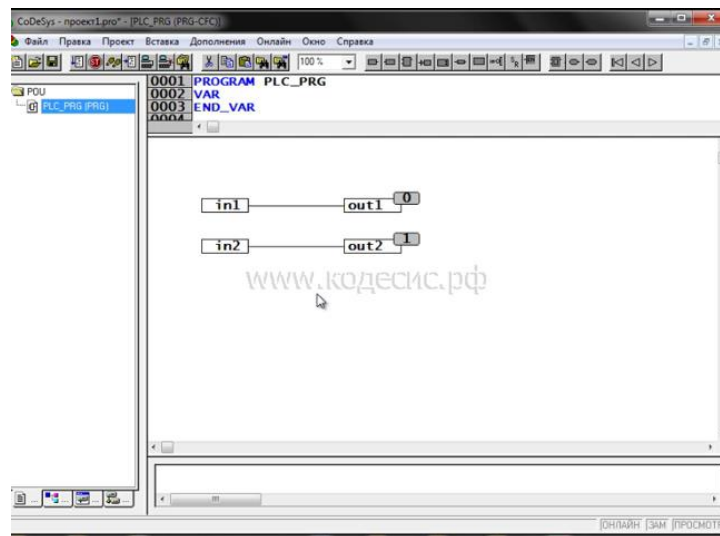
CoDeSys - проект1.pro* - [PLC_PRG (PRG-CFC)]

Файл Правка Проект Вставка Дополнения Онлайн Окно Справка

100 %

POU
PLC_PRG (PRG)

0001 PROGRAM PLC_PRG
0002 VAR
0003 END_VAR
0004

in1
out1
0

in2
out2
1

www.кодесис.рф

ОНЛАЙН ЗАМ ПРОСМОТ